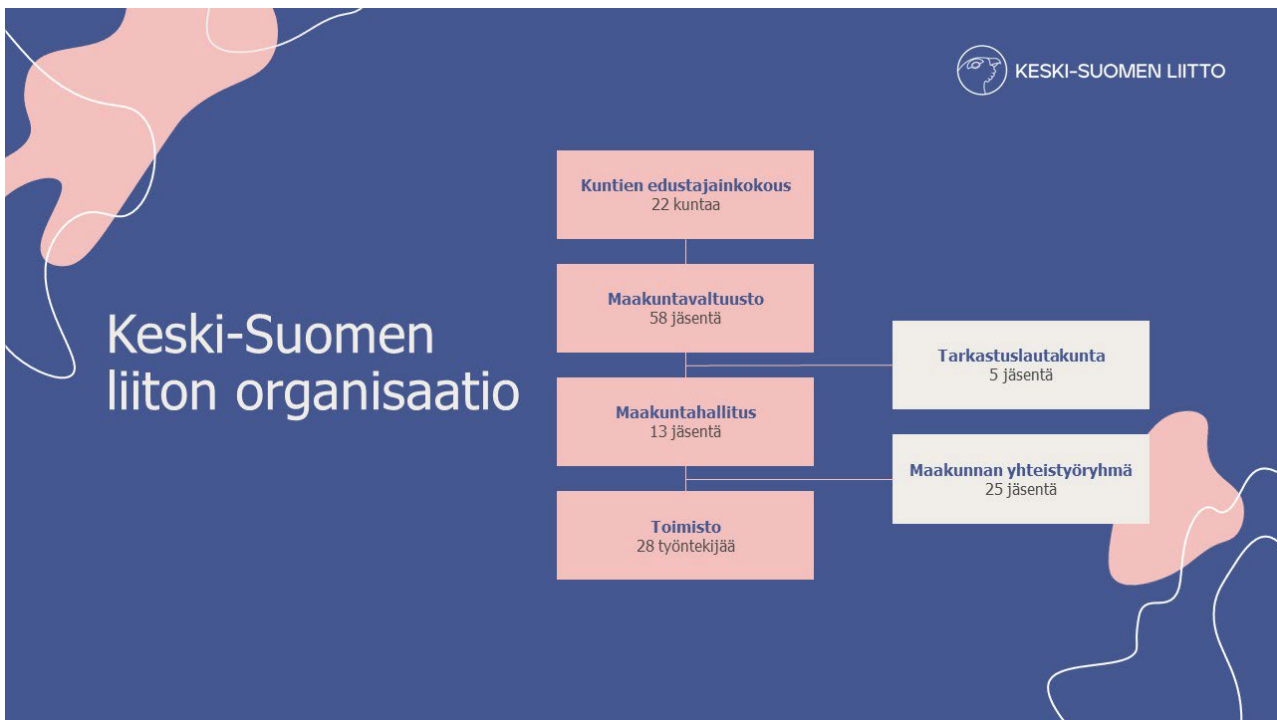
KESKI-SUOMEN LIITTO

Keski-Suomen liiton organisaatio

Kuntien edustajainkokous
22 kuntaa

Maakuntavaltuusto
58 jäsentä

Tarkastuslautakunta
5 jäsentä

Maakuntahallitus
13 jäsentä

Maakunnan yhteistyöryhmä
25 jäsentä

Toimisto
28 työntekijää